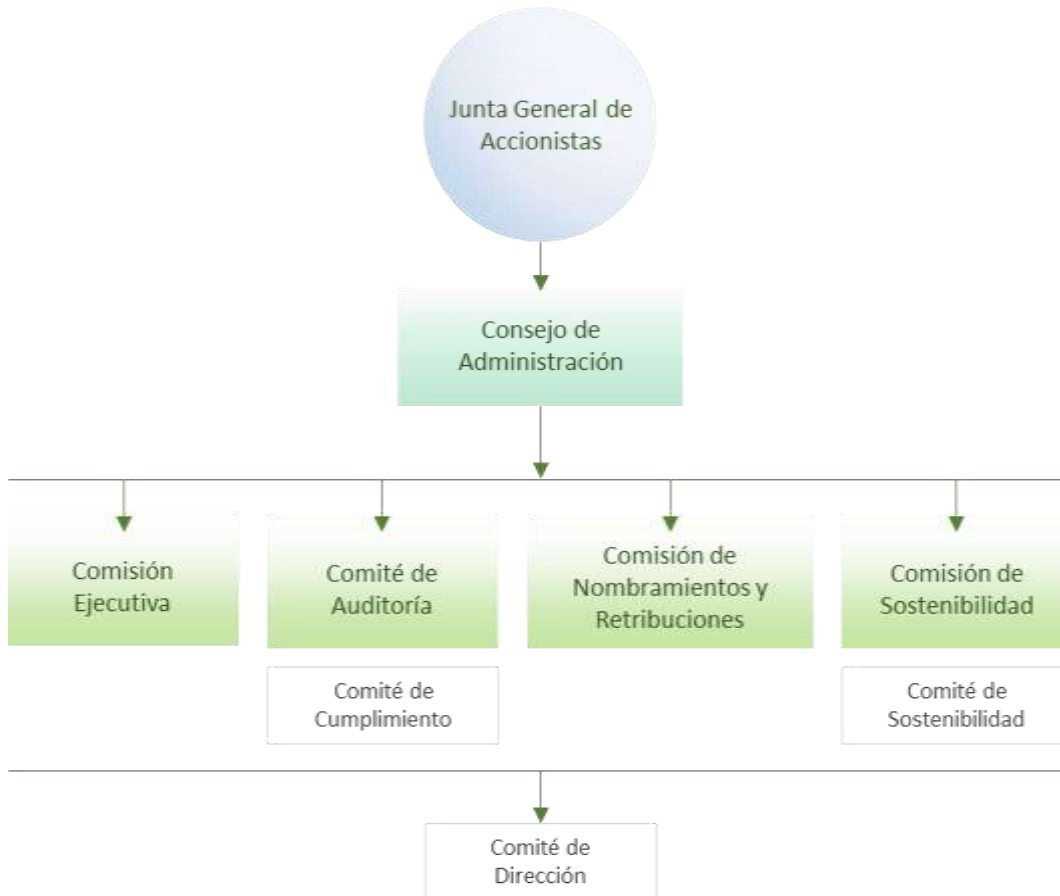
Junta General de Accionistas

Consejo de Administración

Comisión Ejecutiva

Comité de Auditoría

Comisión de Nombramientos y Retribuciones

Comisión de Sostenibilidad

Comité de Cumplimiento

Comité de Sostenibilidad

Comité de Dirección